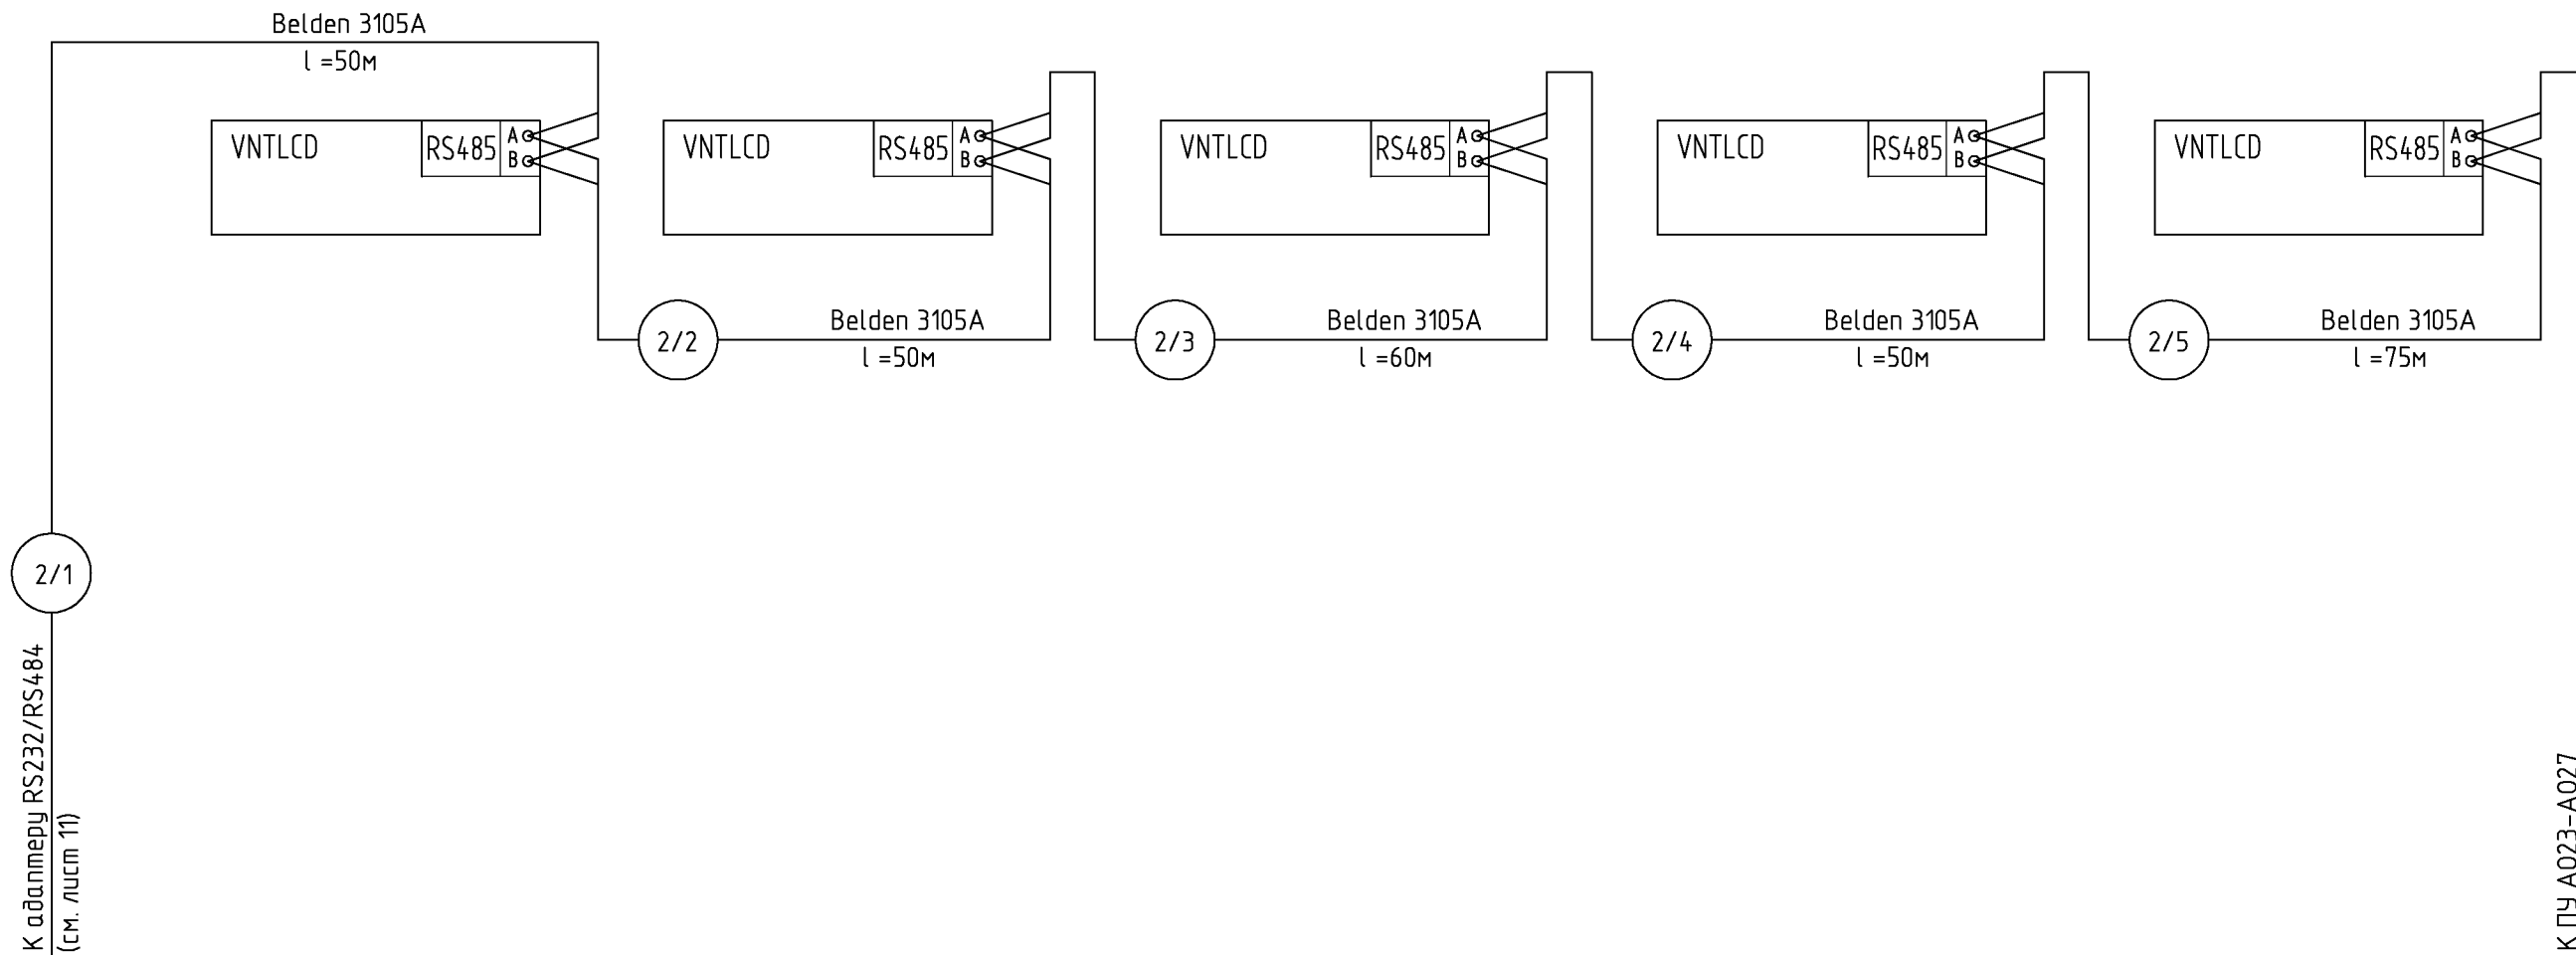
Belden 3105A
l =50м

VNTLCD RS485 A B

VNTLCD RS485 A B

VNTLCD RS485 A B

VNTLCD RS485 A B

VNTLCD RS485 A B

2/2 Belden 3105A l =50м

2/3 Belden 3105A l =60м

2/4 Belden 3105A l =50м

2/5 Belden 3105A l =75м

2/1

К адаптеру RS232/RS484
(см. лист 11)

К ПЧ А023-А027